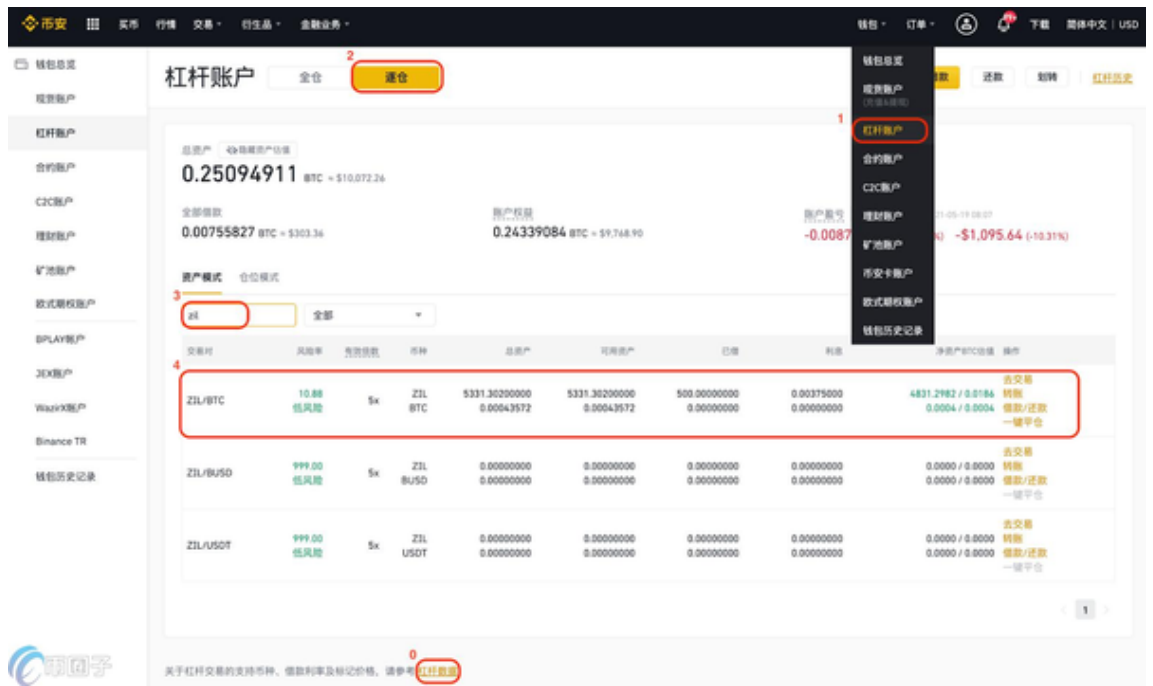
币安 买币 行情 交易 衍生品 金融业务

钱包 订单 下载 简体中文 | USD

钱包总览
现货账户
杠杆账户
合约账户
C2C账户
理财账户
矿池账户
欧式期权账户
BPLAY账户
JEX账户
WazirX账户
Binance TR
钱包历史记录

杠杆账户 全仓 2 逐仓

钱包总览
现货账户 (充值&提现)
1 杠杆账户
合约账户
C2C账户
理财账户
矿池账户
币安卡账户
欧式期权账户
钱包历史记录

借款 还款 划转 杠杆历史

总资产 隐藏资产估值
0.25094911 BTC ≈ $10,072.26

全部借款
0.00755827 BTC ≈ $303.36

账户权益
0.24339084 BTC ≈ $9,768.90

账户盈亏 21-05-19 08:07
-0.0087 -$1,095.64 (-10.31%)

资产模式 仓位模式

3 zil 全部

4

| 交易对 | 风险率 | 有效倍数 | 币种 | 总资产 | 可用资产 | 已借 | 利息 | 净资产BTC估值 | 操作 |
|---|---|---|---|---|---|---|---|---|---|
| ZIL/BTC | 10.88 低风险 | 5x | ZIL BTC | 5331.30200000 0.00043572 | 5331.30200000 0.00043572 | 500.00000000 0.00000000 | 0.00375000 0.00000000 | 4831.2982 / 0.0186 0.0004 / 0.0004 | 去交易 转账 借款/还款 一键平仓 |
| ZIL/BUSD | 999.00 低风险 | 5x | ZIL BUSD | 0.00000000 0.00000000 | 0.00000000 0.00000000 | 0.00000000 0.00000000 | 0.00000000 0.00000000 | 0.0000 / 0.0000 0.0000 / 0.0000 | 去交易 转账 借款/还款 一键平仓 |
| ZIL/USDT | 999.00 低风险 | 5x | ZIL USDT | 0.00000000 0.00000000 | 0.00000000 0.00000000 | 0.00000000 0.00000000 | 0.00000000 0.00000000 | 0.0000 / 0.0000 0.0000 / 0.0000 | 去交易 转账 借款/还款 一键平仓 |

1

0
关于杠杆交易的支持币种、借款利率及标记价格，请参考 杠杆数据

币圈子